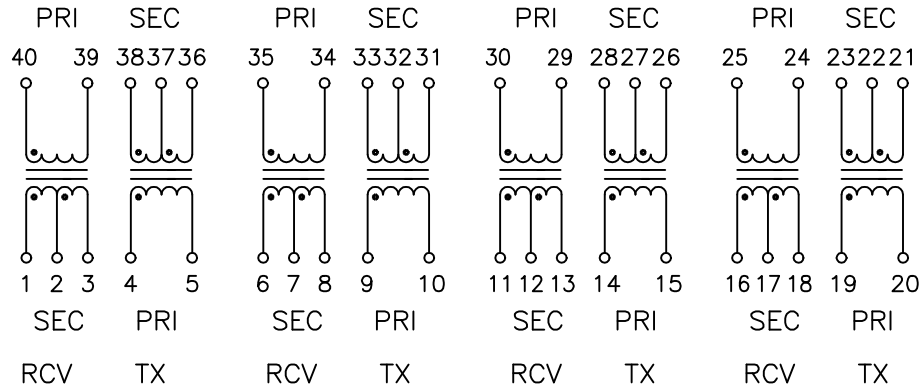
PRI SEC PRI SEC PRI SEC PRI SEC

40 39 38 37 36 35 34 33 32 31 30 29 28 27 26 25 24 23 22 21

1 2 3 4 5 6 7 8 9 10 11 12 13 14 15 16 17 18 19 20

SEC PRI SEC PRI SEC PRI SEC PRI

RCV TX RCV TX RCV TX RCV TX